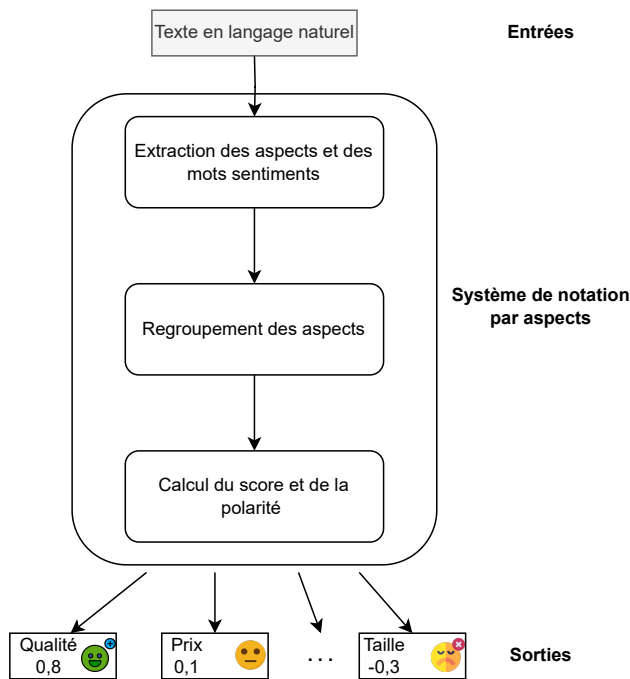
Texte en langage naturel

Entrées

Extraction des aspects et des mots sentiments

Regroupement des aspects

Système de notation par aspects

Calcul du score et de la polarité

Qualité
0,8

Prix
0,1

. . .

Taille
-0,3

Sorties